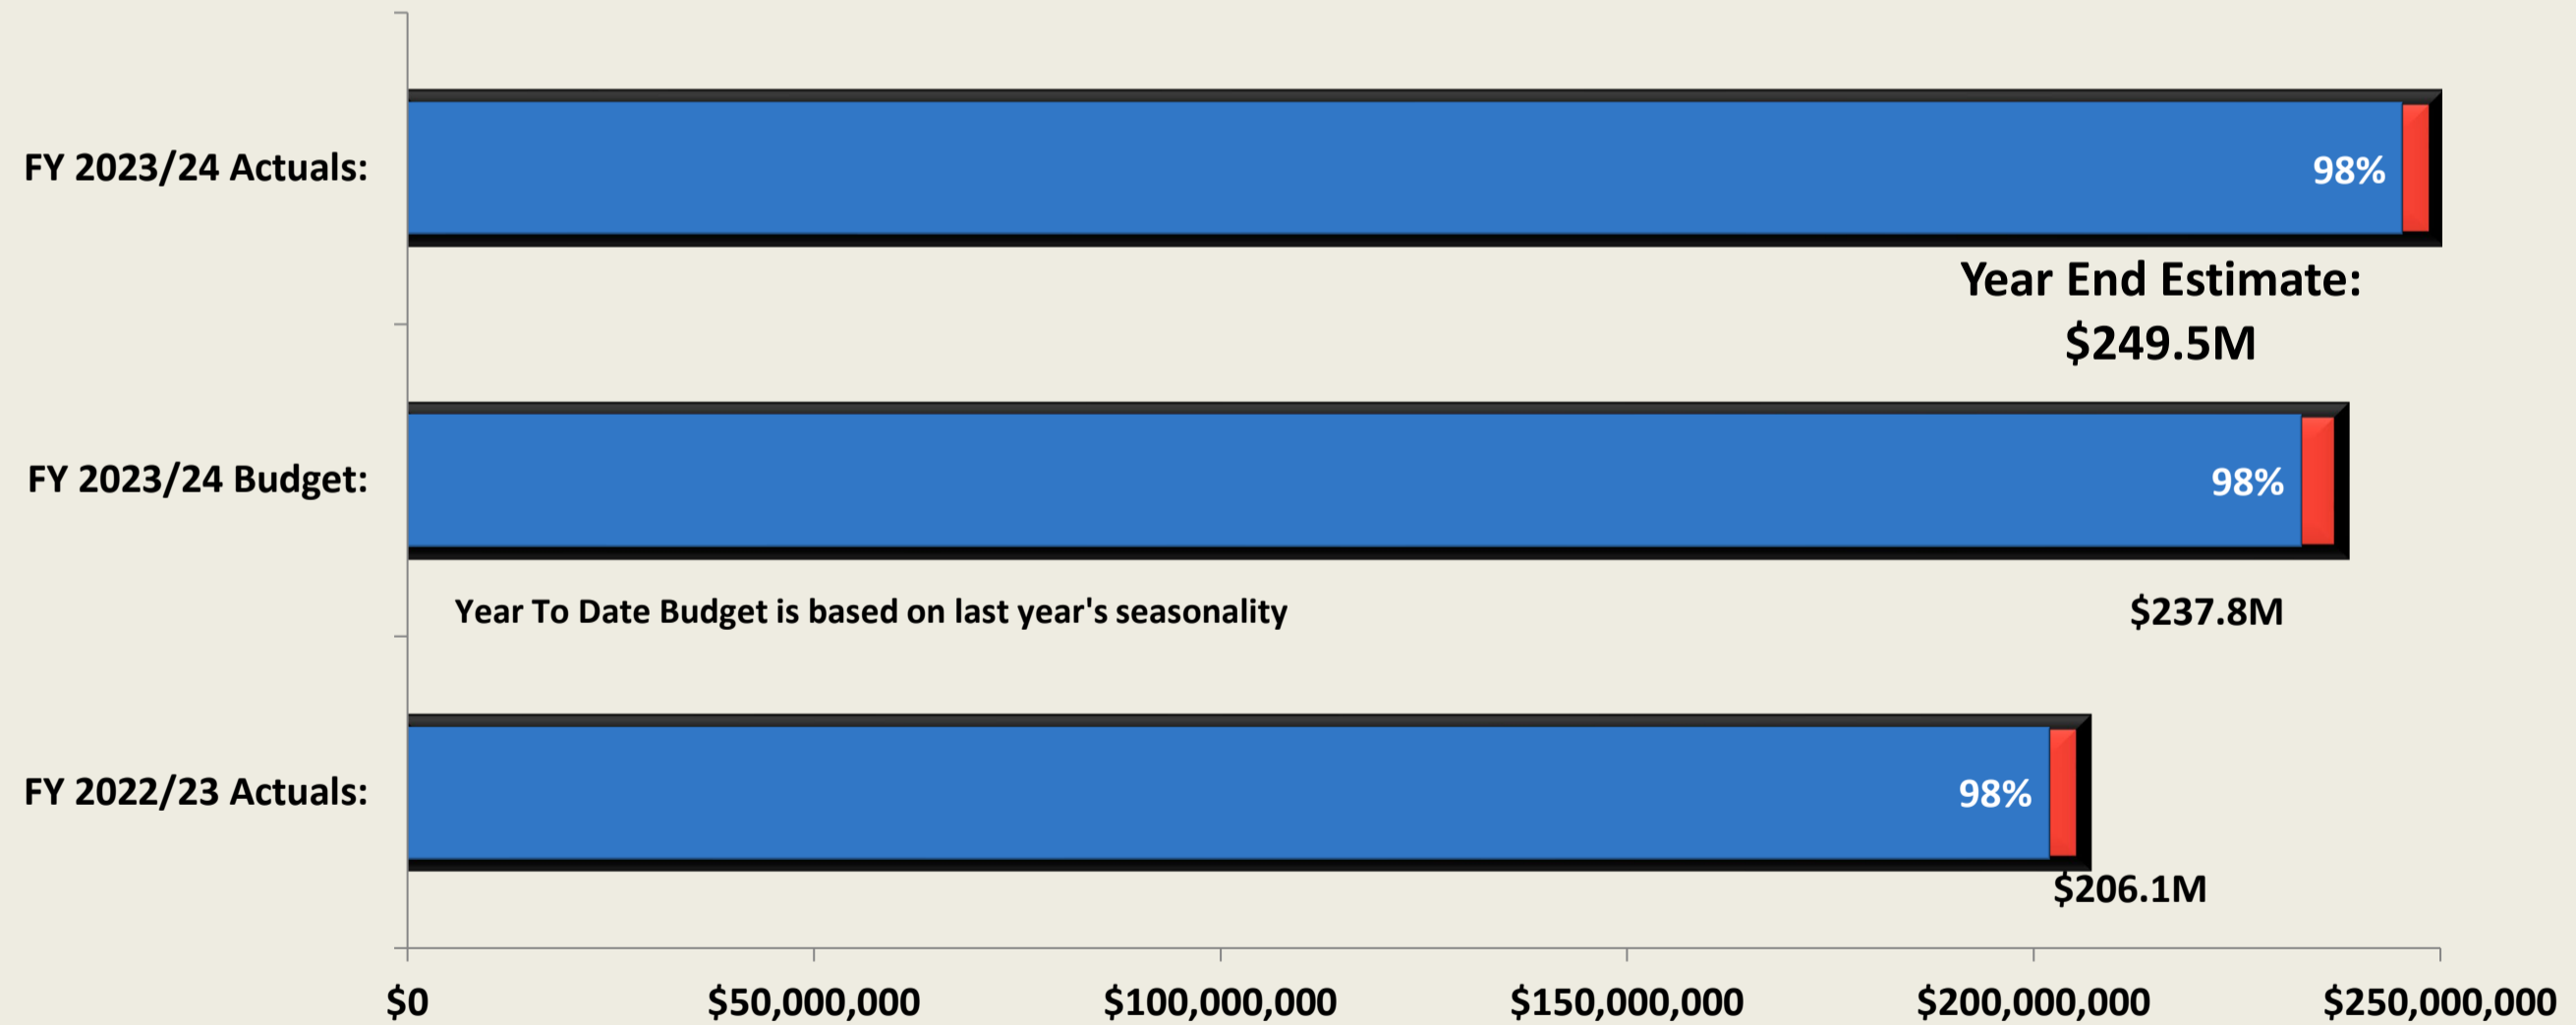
FY 2023/24 Actuals:

98%

Year End Estimate:
$249.5M

FY 2023/24 Budget:

98%

Year To Date Budget is based on last year's seasonality

$237.8M

FY 2022/23 Actuals:

98%

$206.1M

$0
$50,000,000
$100,000,000
$150,000,000
$200,000,000
$250,000,000